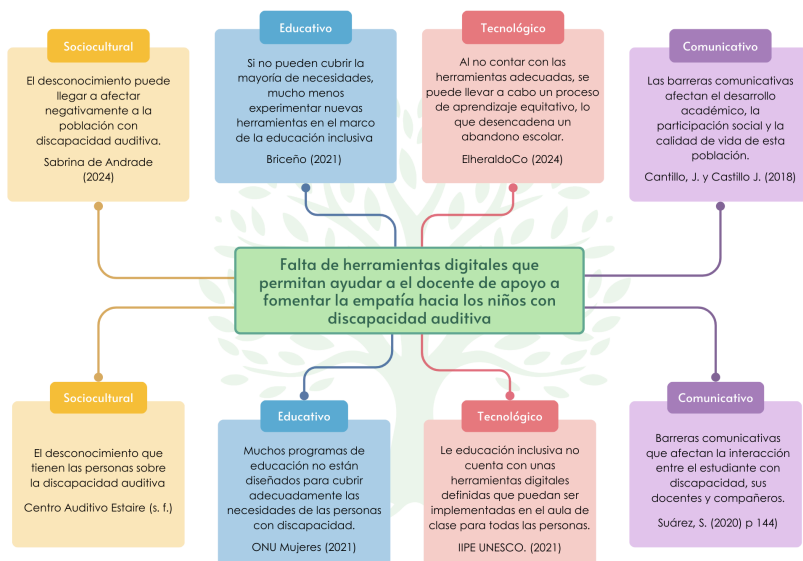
Sociocultural

El desconocimiento puede llegar a afectar negativamente a la población con discapacidad auditiva.

Sabrina de Andrade (2024)

Educativo

Si no pueden cubrir la mayoría de necesidades, mucho menos experimentar nuevas herramientas en el marco de la educación inclusiva

Briceño (2021)

Tecnológico

Al no contar con las herramientas adecuadas, se puede llevar a cabo un proceso de aprendizaje equitativo, lo que desencadena un abandono escolar.

ElheraldoCo (2024)

Comunicativo

Las barreras comunicativas afectan el desarrollo académico, la participación social y la calidad de vida de esta población.

Cantillo, J. y Castillo J. (2018)

Falta de herramientas digitales que permitan ayudar a el docente de apoyo a fomentar la empatía hacia los niños con discapacidad auditiva

Sociocultural

El desconocimiento que tienen las personas sobre la discapacidad auditiva

Centro Auditivo Estaire (s. f.)

Educativo

Muchos programas de educación no están diseñados para cubrir adecuadamente las necesidades de las personas con discapacidad.

ONU Mujeres (2021)

Tecnológico

Le educación inclusiva no cuenta con unas herramientas digitales definidas que puedan ser implementadas en el aula de clase para todas las personas.

IIPE UNESCO. (2021)

Comunicativo

Barreras comunicativas que afectan la interacción entre el estudiante con discapacidad, sus docentes y compañeros.

Suárez, S. (2020) p 144)